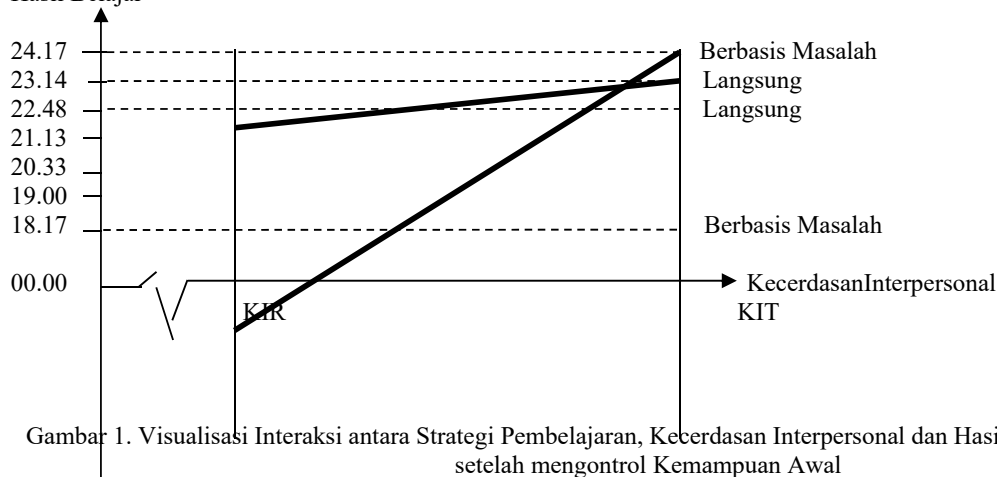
Hasil Belajar

24.17
23.14
22.48
21.13
20.33
19.00
18.17
00.00

Berbasis Masalah
Langsung
Langsung
Berbasis Masalah

KecerdasanInterpersonal
KIR
KIT

Gambar 1. Visualisasi Interaksi antara Strategi Pembelajaran, Kecerdasan Interpersonal dan Hasi setelah mengontrol Kemampuan Awal